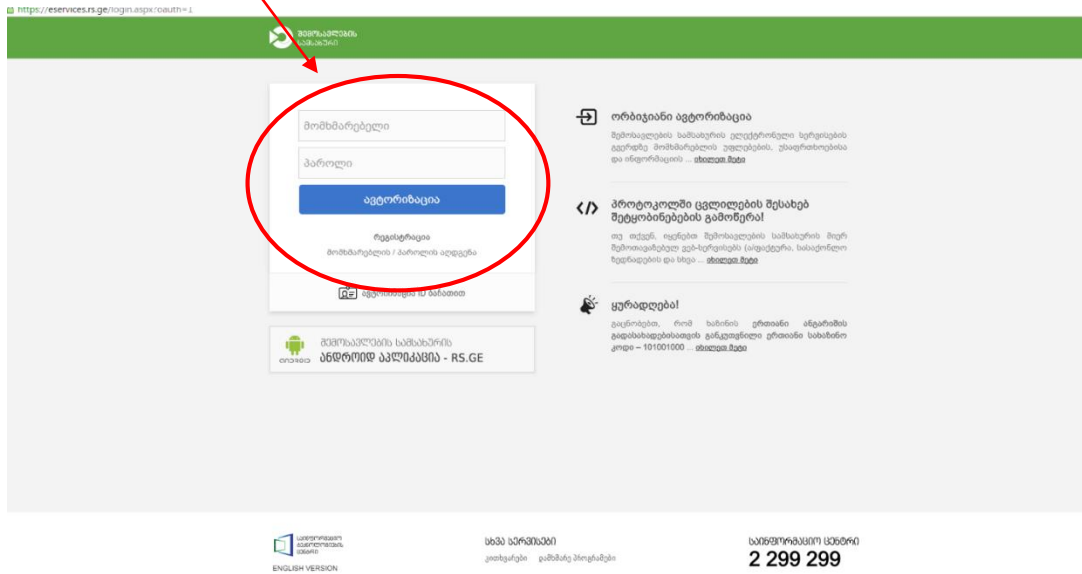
https://eservices.rs.ge/login.aspx?oauth=1

შემოსავლების სამსახური

მომხმარებელი

პაროლი

ავტორიზაცია

რეგისტრაცია

მომხმარებლის / პაროლის აღდგენა

ავტორიზაცია ID ბარათით

ორბიჯიანი ავტორიზაცია

შემოსავლების სამსახურის ელექტრონული სერვისების გვერდზე მომხმარებლის უფლებების, უსაფრთხოებისა და ინფორმაციის ... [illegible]

პროტოკოლში ცვლილების შესახებ შეტყობინებების გამოწერა!

თუ თქვენ, იყენებთ შემოსავლების სამსახურის მიერ შემოთავაზებულ ვებ-სერვისებს (ა/ფაქტურა, სასაქონლო ზედნადების და სხვა ... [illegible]

ყურადღება!

გაცნობებთ, რომ ხაზინის ერთიანი ანგარიშის გადასახადებისათვის განკუთვნილი ერთიანი სახაზინო კოდი – 101001000 ... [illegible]

შემოსავლების სამსახურის
ანდროიდ აპლიკაცია - RS.GE

ENGLISH VERSION

სხვა სერვისები

კითხვარები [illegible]

საინფორმაციო ცენტრი
2 299 299